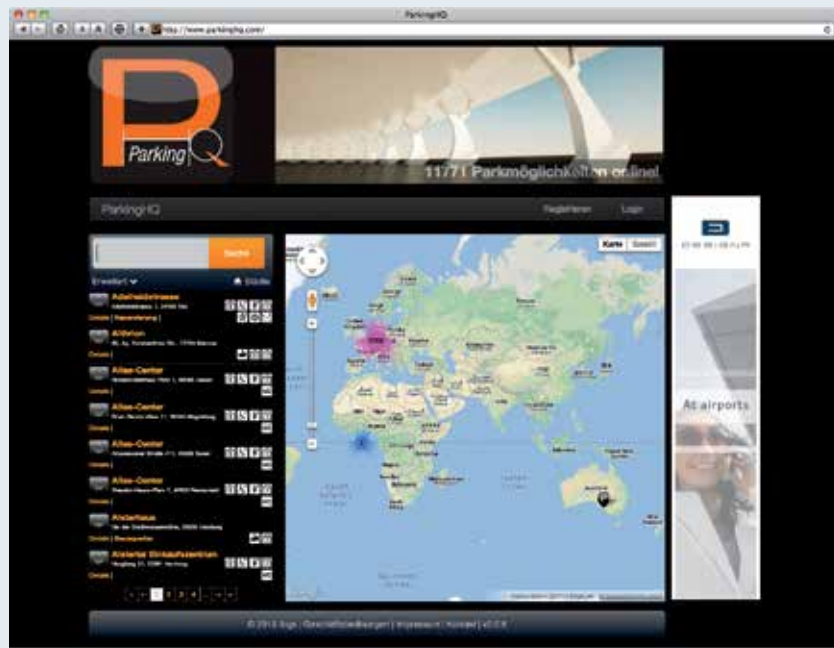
ParkingIQ

http://www.parkingiq.com/

Parking IQ

11771 Parkmöglichkeiten online!

ParkingIQ

Registrieren

Login

Suche

Erweitert

Städte

Adalbertstrasse

Details | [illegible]

Altdorf

Details |

Alex-Center

Details |

Alex-Center

Details |

Alex-Center

Details |

Alex-Center

Details |

Alsterhaus

Details | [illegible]

Alstertal Einkaufszentrum

Details |

Karte

Satellit

At airports

© 2012 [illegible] · Geschäftsbedingungen | Impressum | Kontakt | v2.0.9